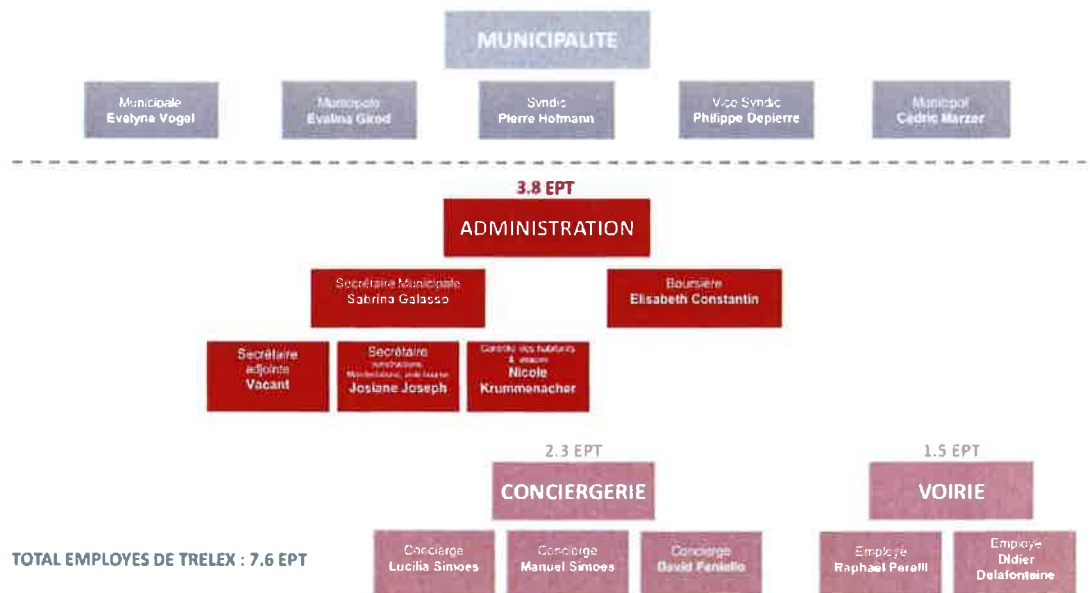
MUNICIPALITE

Municipale
Evalyne Vogel

Municipale
Evalina Girod

Syndic
Pierre Hofmann

Vice Syndic
Philippe Depierre

Municipal
Cédric Marzer

3.8 EPT

ADMINISTRATION

Secrétaire Municipale
Sabrina Galasso

Boursière
Elisabeth Constantin

Secrétaire adjointe
Vacant

Secrétaire
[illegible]
Josiane Joseph

Contrôle des habitants & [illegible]
Nicole Krummenacher

2.3 EPT

CONCIERGERIE

Concierge
Lucilia Simoes

Concierge
Manuel Simoes

Concierge
David Faniello

1.5 EPT

VOIRIE

Employé
Raphaël Perelli

Employé
Didier Delafontaine

TOTAL EMPLOYES DE TRELEX : 7.6 EPT